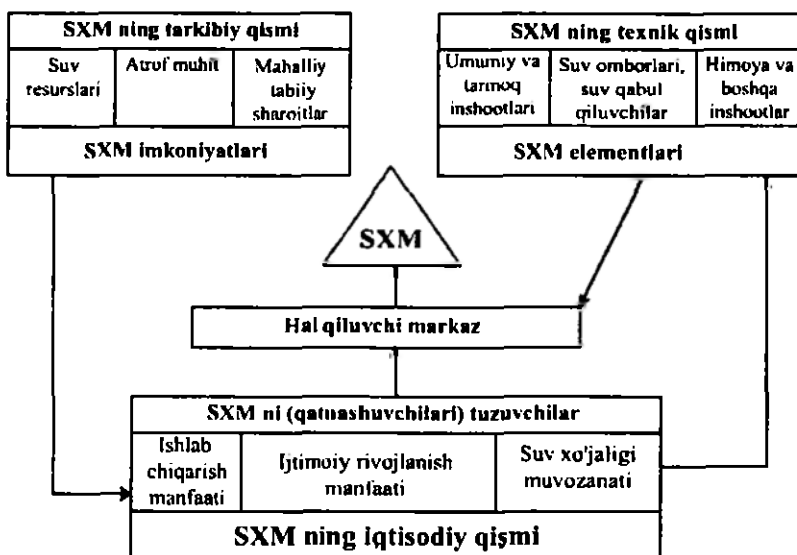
SXM ning tarkibiy qismi

| Suv resurslari | Atrof muhit | Mahalliy tabiiy sharoitlar |
|---|---|---|

SXM imkoniyatlari

SXM ning texnik qismi

| Umumiy va tarmoq inshootlari | Suv omborlari, suv qabul qiluvchilar | Himoya va boshqa inshootlar |
|---|---|---|

SXM elementlari

SXM

Hal qiluvchi markaz

SXM ni (qatnashuvchilari) tuzuvchilar

| Ishlab chiqarish manfaati | Ijtimoiy rivojlanish manfaati | Suv xo'jaligi muvozanati |
|---|---|---|

SXM ning iqtisodiy qismi